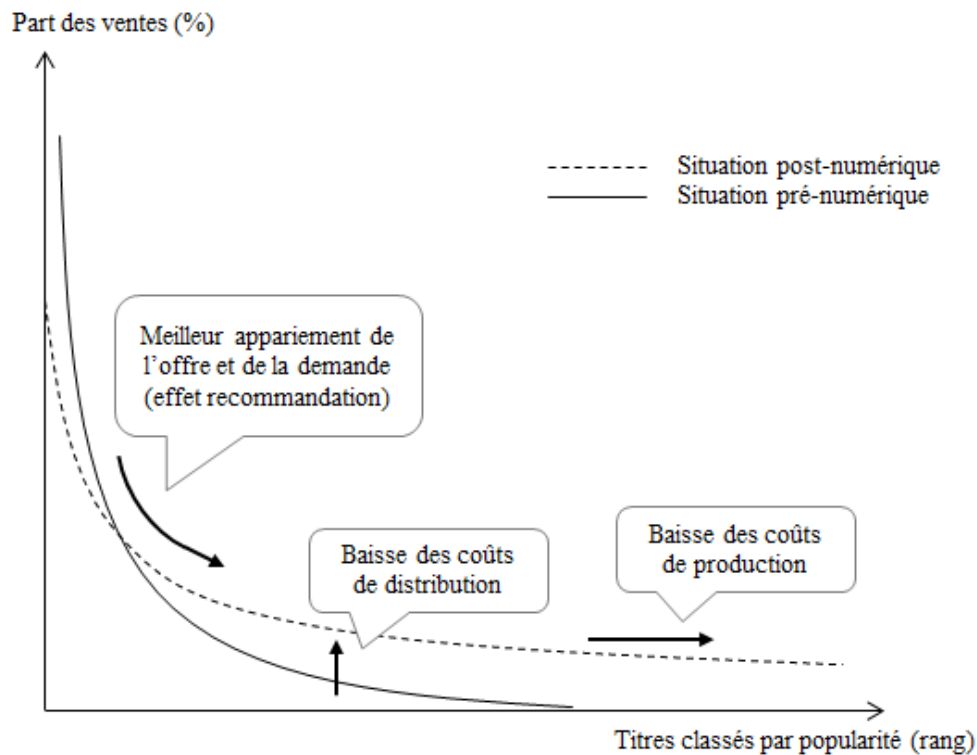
Part des ventes (%)

Situation post-numérique
Situation pré-numérique

Meilleur appariement de l'offre et de la demande (effet recommandation)

Baisse des coûts de distribution

Baisse des coûts de production

Titres classés par popularité (rang)